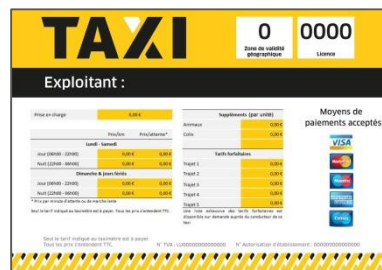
TAXI

0
Zone de validité géographique

0000
Licence

Exploitant :

| Prise en charge | 0,00 € | |
|---|---|---|
| | Prix/km | Prix/attente* |
| Lundi - Samedi | | |
| Jour (08h00 - 22h00) | 0,00 € | 0,00 € |
| Nuit (22h00 - 08h00) | 0,00 € | 0,00 € |
| Dimanche & jours fériés | | |
| Jour (08h00 - 22h00) | 0,00 € | 0,00 € |
| Nuit (22h00 - 08h00) | 0,00 € | 0,00 € |

* Prix par minute d'attente ou de marche lente

Seul le tarif indiqué au taximètre est à payer. Tous les prix s'entendent TTC.

| Suppléments (par unité) | |
|---|---|
| Animaux | 0,00 € |
| Colis | 0,00 € |
| Tarifs forfaitaires | |
| Trajet 1 | 0,00 € |
| Trajet 2 | 0,00 € |
| Trajet 3 | 0,00 € |
| Trajet 4 | 0,00 € |
| Trajet 5 | 0,00 € |

Une liste exhaustive des tarifs forfaitaires est disponible sur demande auprès du conducteur du taxi.

Moyens de paiements acceptés

VISA

Seul le tarif indiqué au taximètre est à payer. Tous les prix s'entendent TTC.

N° TVA : LU00000000000000

N° Autorisation d'établissement : 000000000000000